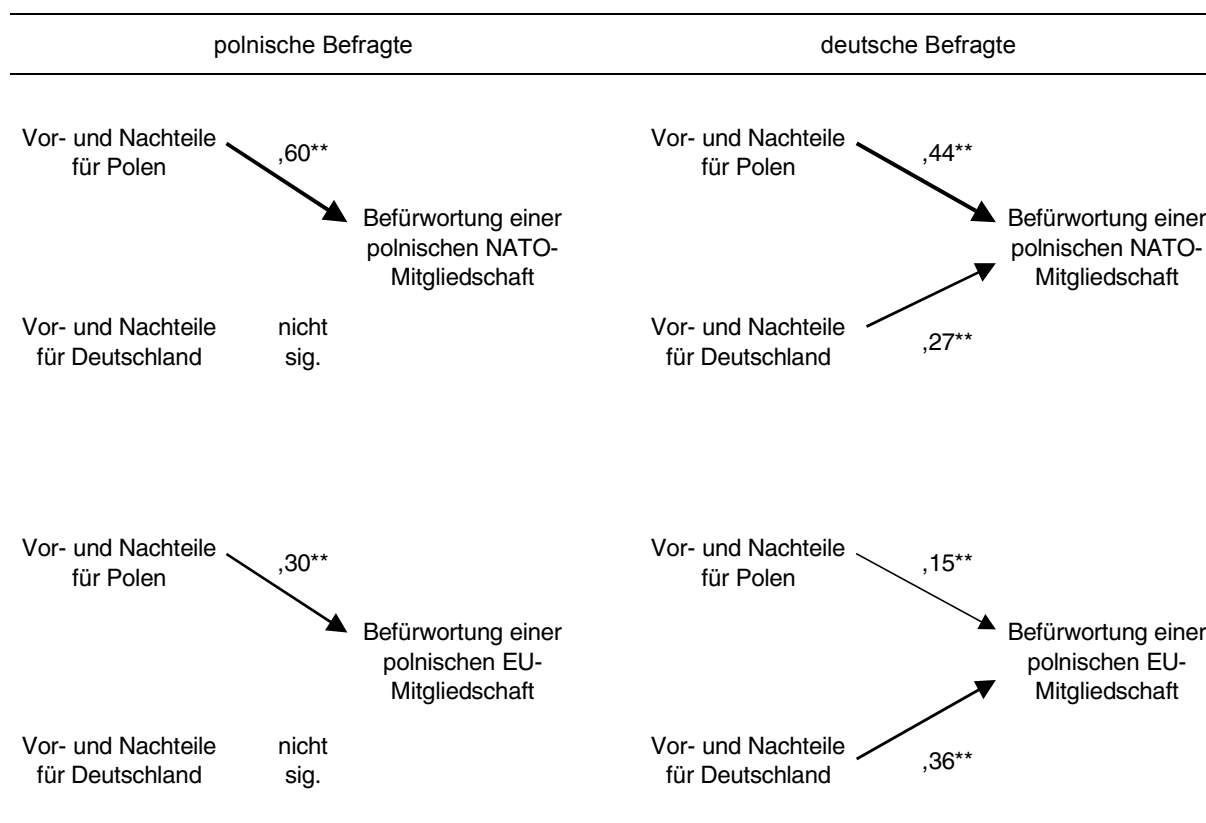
polnische Befragte

Vor- und Nachteile für Polen

,60**

Befürwortung einer polnischen NATO-Mitgliedschaft

Vor- und Nachteile für Deutschland

nicht sig.

Vor- und Nachteile für Polen

,30**

Befürwortung einer polnischen EU-Mitgliedschaft

Vor- und Nachteile für Deutschland

nicht sig.

deutsche Befragte

Vor- und Nachteile für Polen

,44**

Befürwortung einer polnischen NATO-Mitgliedschaft

Vor- und Nachteile für Deutschland

,27**

Vor- und Nachteile für Polen

,15**

Befürwortung einer polnischen EU-Mitgliedschaft

Vor- und Nachteile für Deutschland

,36**